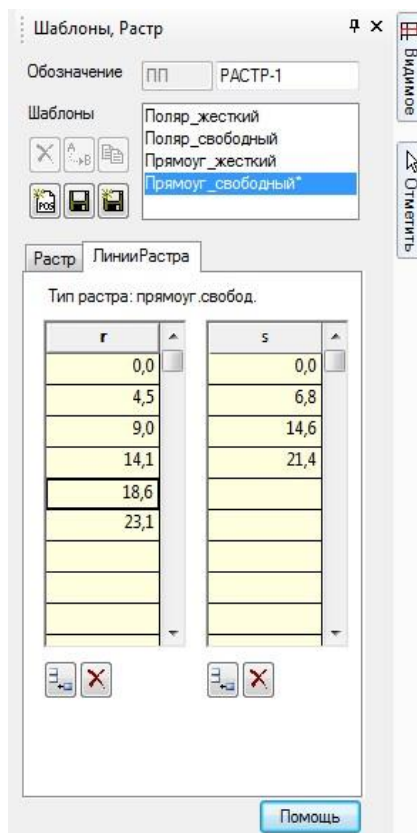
Шаблоны, Растр

Обозначение ПП РАСТР-1

Шаблоны
Поляр_жесткий
Поляр_свободный
Прямоуг_жесткий
Прямоуг_свободный*

Растр ЛинииРастра

Тип растра: прямоуг.свобод.

| r |
|---|
| 0,0 |
| 4,5 |
| 9,0 |
| 14,1 |
| 18,6 |
| 23,1 |

| s |
|---|
| 0,0 |
| 6,8 |
| 14,6 |
| 21,4 |

Помощь

Видимое
Отметить